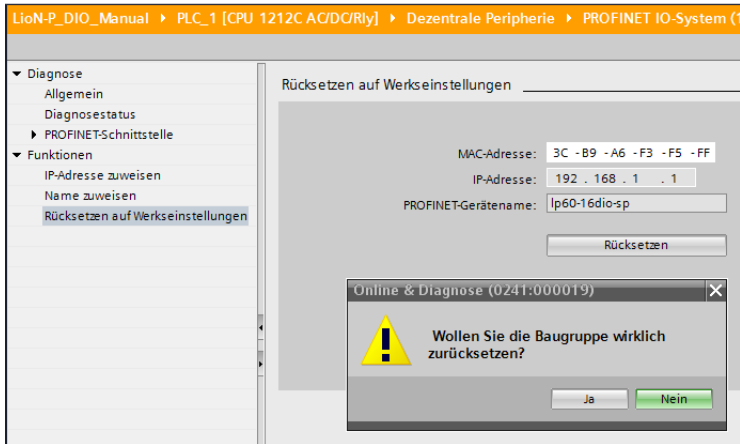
LioN-P_DIO_Manual ▸ PLC_1 [CPU 1212C AC/DC/Rly] ▸ Dezentrale Peripherie ▸ PROFINET IO-System (1

▾ Diagnose
Allgemein
Diagnosestatus
▸ PROFINET-Schnittstelle
▾ Funktionen
IP-Adresse zuweisen
Name zuweisen
Rücksetzen auf Werkseinstellungen

Rücksetzen auf Werkseinstellungen

MAC-Adresse: 3C -B9 -A6 -F3 -F5 -FF
IP-Adresse: 192 . 168 . 1 . 1
PROFINET-Gerätename: lp60-16dio-sp

Rücksetzen

Online & Diagnose (0241:000019)

Wollen Sie die Baugruppe wirklich zurücksetzen?

Ja
Nein